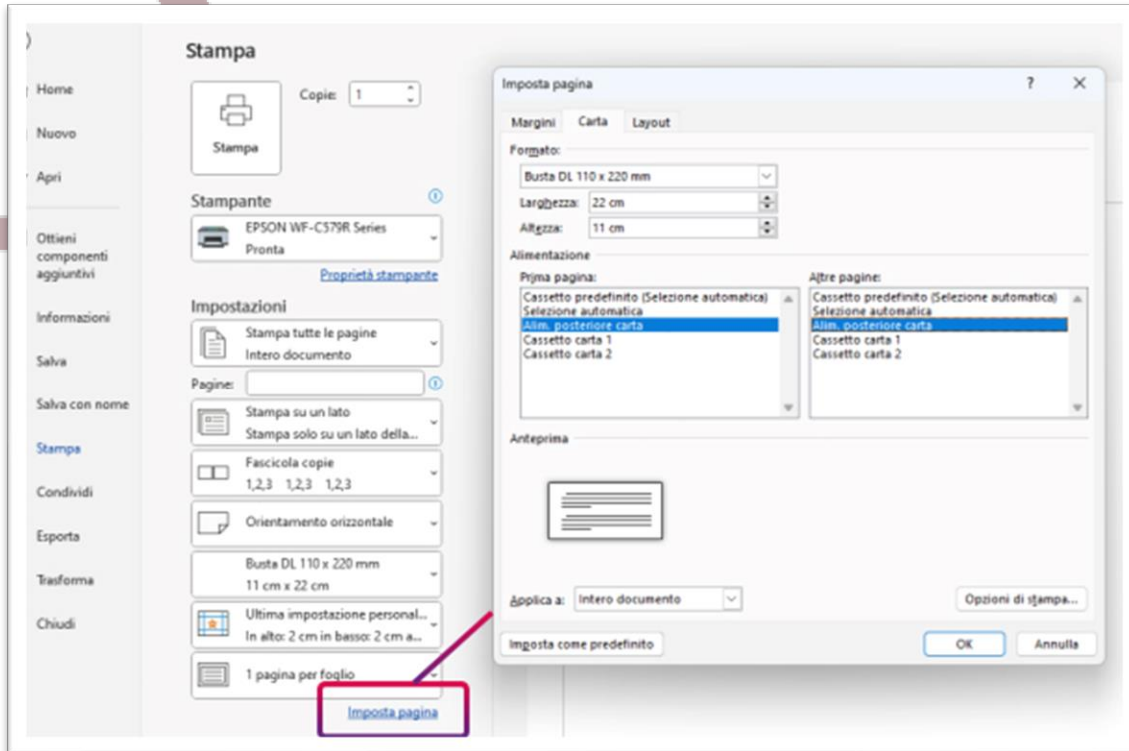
Home
Nuovo
Apri
Ottieni componenti aggiuntivi
Informazioni
Salva
Salva con nome
Stampa
Condividi
Esporta
Trasforma
Chiudi

Stampa

Copie: 1

Stampa

Stampante
EPSON WF-C579R Series
Pronta
Proprietà stampante

Impostazioni
Stampa tutte le pagine
Intero documento
Pagine:
Stampa su un lato
Stampa solo su un lato della...
Fascicola copie
1,2,3 1,2,3 1,2,3
Orientamento orizzontale
Busta DL 110 x 220 mm
11 cm x 22 cm
Ultima impostazione personal...
In alto: 2 cm in basso: 2 cm a...
1 pagina per foglio
Imposta pagina

Imposta pagina ? ×
Margini Carta Layout
Formato:
Busta DL 110 x 220 mm
Larghezza: 22 cm
Altezza: 11 cm
Alimentazione
Prima pagina:
Cassetto predefinito (Selezione automatica)
Selezione automatica
Alim. posteriore carta
Cassetto carta 1
Cassetto carta 2
Altre pagine:
Cassetto predefinito (Selezione automatica)
Selezione automatica
Alim. posteriore carta
Cassetto carta 1
Cassetto carta 2
Anteprima
Applica a: Intero documento
Opzioni di stampa...
Imposta come predefinito
OK
Annulla